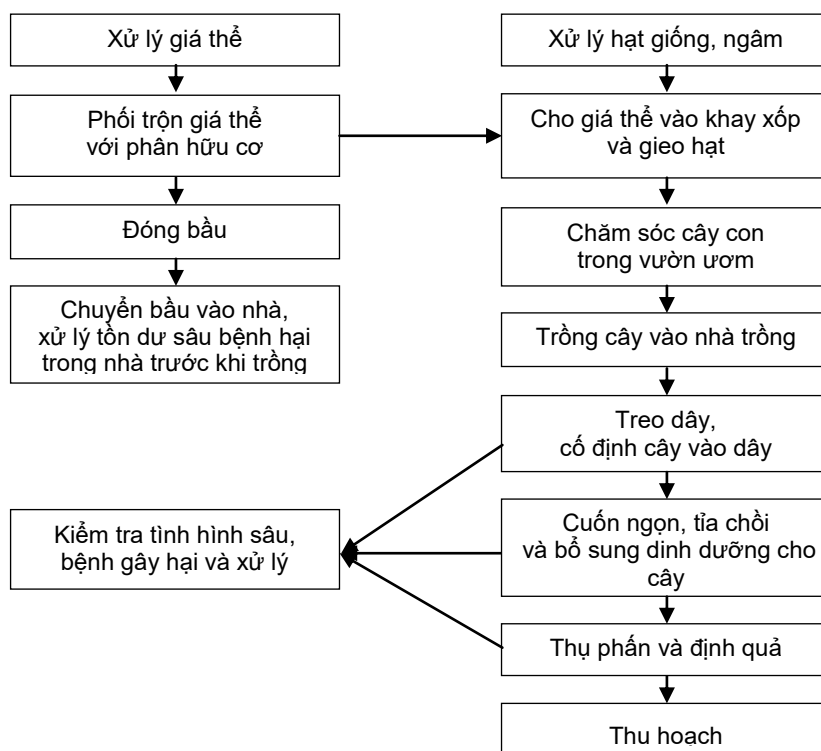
Xử lý giá thể

Phối trộn giá thể với phân hữu cơ

Đóng bầu

Chuyển bầu vào nhà, xử lý tồn dư sâu bệnh hại trong nhà trước khi trồng

Xử lý hạt giống, ngâm

Cho giá thể vào khay xốp và gieo hạt

Chăm sóc cây con trong vườn ươm

Trồng cây vào nhà trồng

Treo dây, cố định cây vào dây

Cuốn ngọn, tỉa chồi và bổ sung dinh dưỡng cho cây

Thụ phấn và định quả

Thu hoạch

Kiểm tra tình hình sâu, bệnh gây hại và xử lý